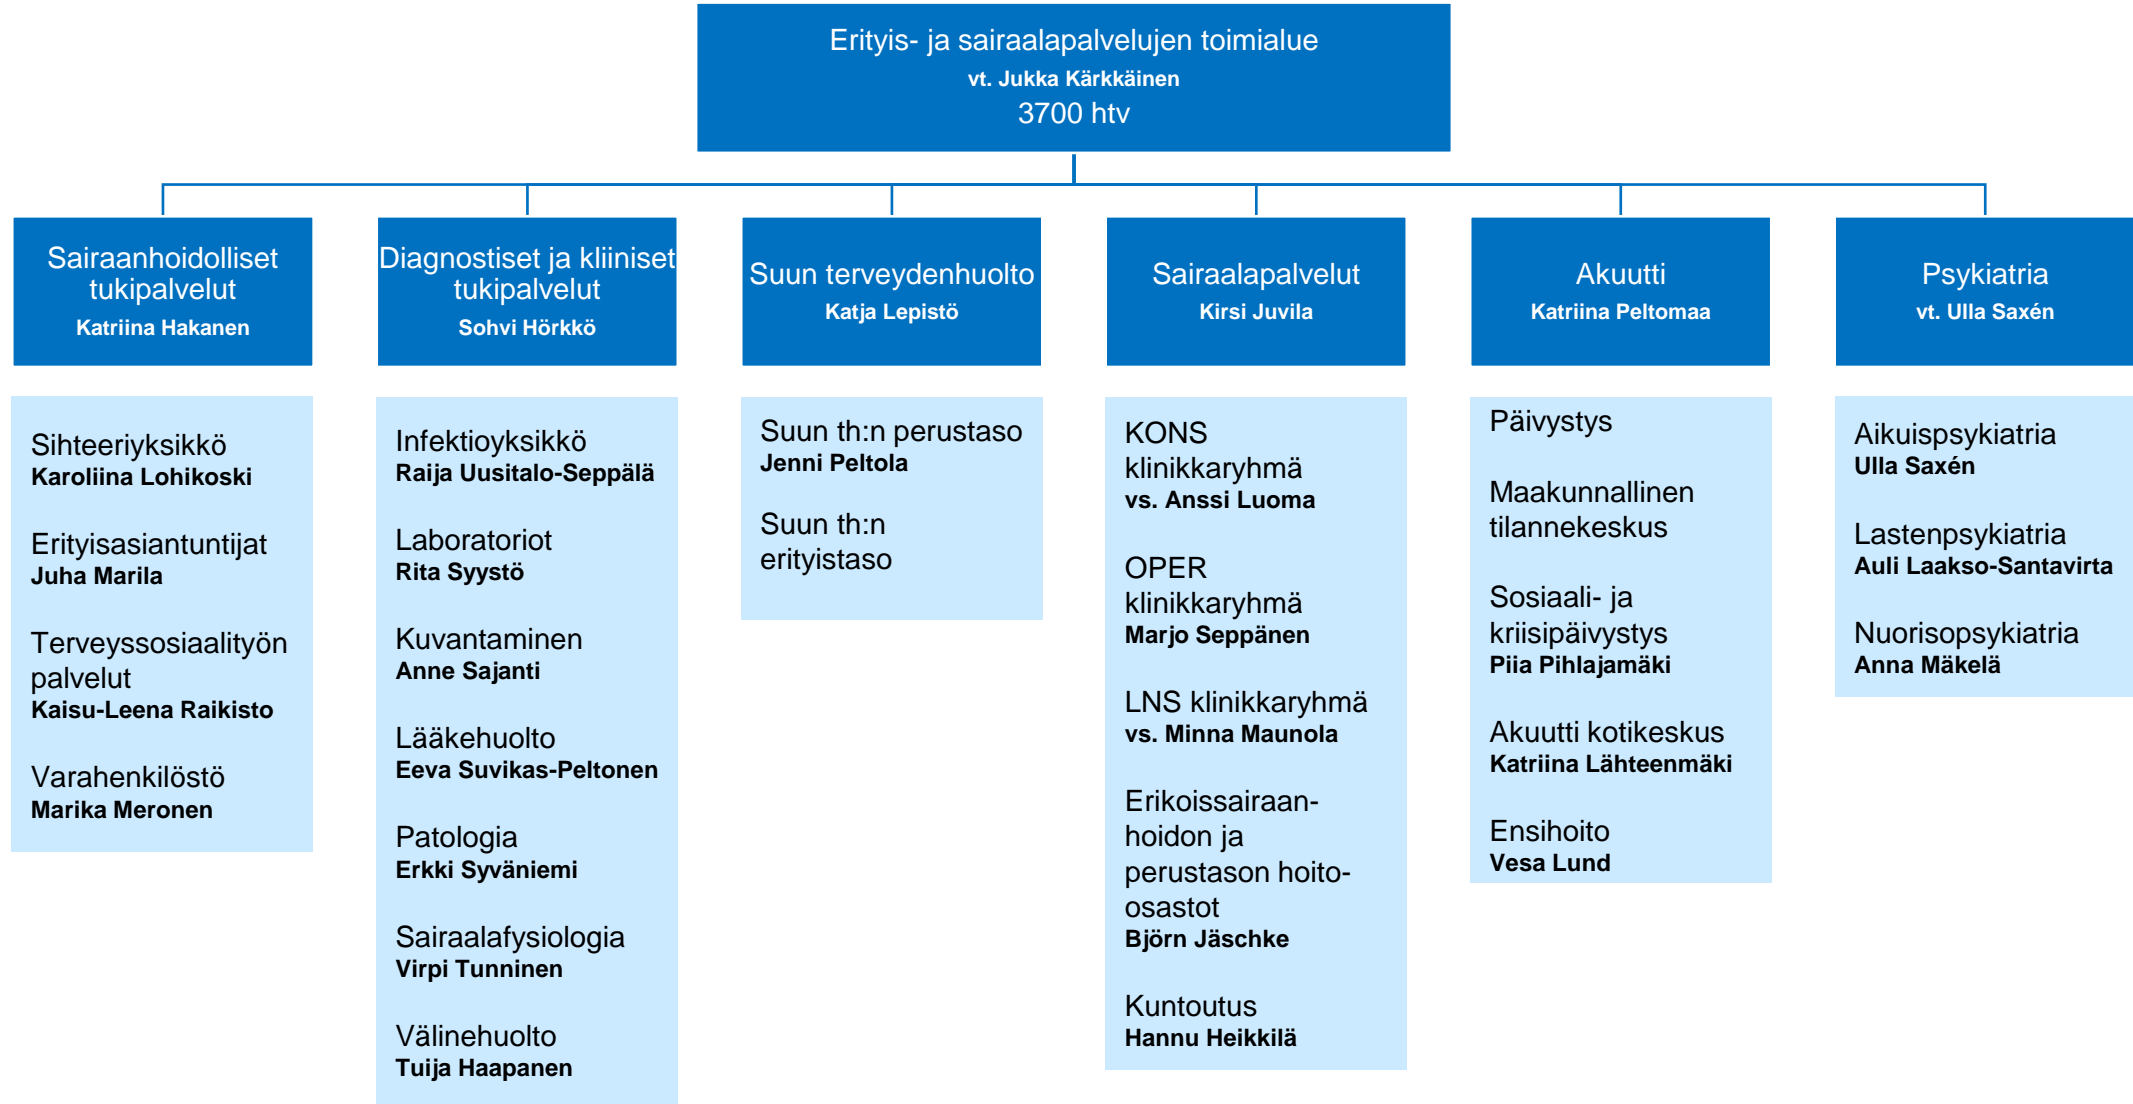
Erityis- ja sairaalapalvelujen toimialue
vt. Jukka Kärkkäinen
3700 htv

Sairaanhoidolliset tukipalvelut
Katriina Hakanen

Diagnostiset ja kliiniset tukipalvelut
Sohvi Hörkkö

Suun terveydenhuolto
Katja Lepistö

Sairaalapalvelut
Kirsi Juvila

Akuutti
Katriina Peltomaa

Psykiatria
vt. Ulla Saxén

Sihteeriyksikkö
Karoliina Lohikoski

Erityisasiantuntijat
Juha Marila

Terveyssosiaalityön palvelut
Kaisu-Leena Raikisto

Varahenkilöstö
Marika Meronen

Infektioyksikkö
Raija Uusitalo-Seppälä

Laboratoriot
Rita Syystö

Kuvantaminen
Anne Sajanti

Lääkehuolto
Eeva Suvikas-Peltonen

Patologia
Erkki Syväniemi

Sairaalafysiologia
Virpi Tunninen

Välinehuolto
Tuija Haapanen

Suun th:n perustaso
Jenni Peltola

Suun th:n erityistaso

KONS klinikkaryhmä
vs. Anssi Luoma

OPER klinikkaryhmä
Marjo Seppänen

LNS klinikkaryhmä
vs. Minna Maunola

Erikoissairaanhoidon ja perustason hoito-osastot
Björn Jäschke

Kuntoutus
Hannu Heikkilä

Päivystys

Maakunnallinen tilannekeskus

Sosiaali- ja kriisipäivystys
Piia Pihlajamäki

Akuutti kotikeskus
Katriina Lähteenmäki

Ensihoito
Vesa Lund

Aikuispsykiatria
Ulla Saxén

Lastenpsykiatria
Auli Laakso-Santavirta

Nuorisopsykiatria
Anna Mäkelä